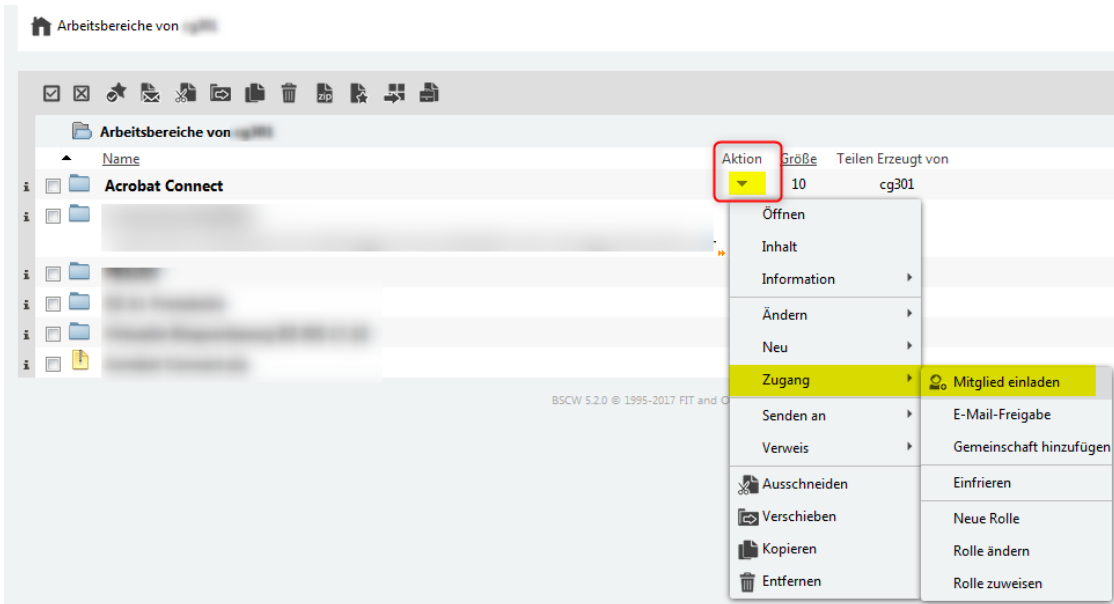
Arbeitsbereiche von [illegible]

Arbeitsbereiche von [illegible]

Name

Aktion Größe Teilen Erzeugt von

Acrobat Connect 10 cg301

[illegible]

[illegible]

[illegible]

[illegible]

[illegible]

BSCW 5.2.0 © 1995-2017 FIT and O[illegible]

Öffnen
Inhalt
Information
Ändern
Neu
Zugang
Senden an
Verweis
Ausschneiden
Verschieben
Kopieren
Entfernen

Mitglied einladen
E-Mail-Freigabe
Gemeinschaft hinzufügen
Einfrieren
Neue Rolle
Rolle ändern
Rolle zuweisen